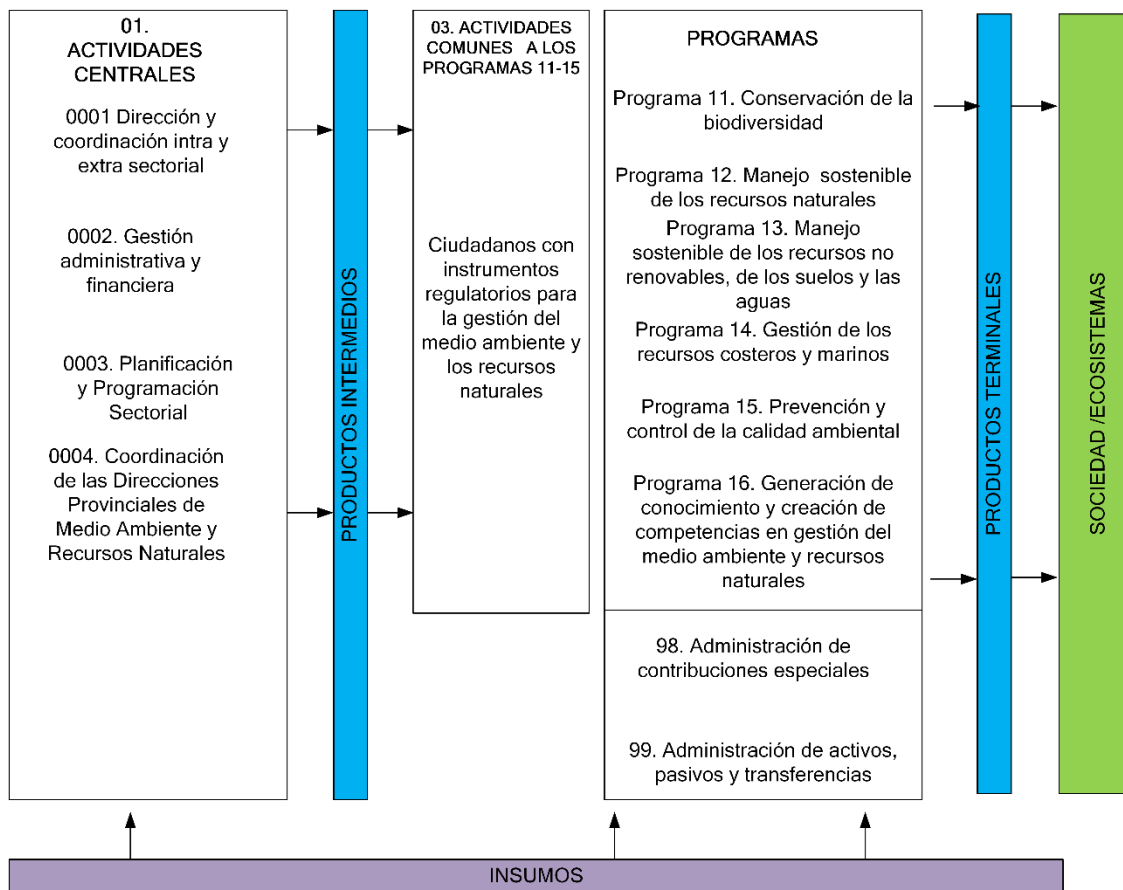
01.
ACTIVIDADES CENTRALES

0001 Dirección y coordinación intra y extra sectorial

0002. Gestión administrativa y financiera

0003. Planificación y Programación Sectorial

0004. Coordinación de las Direcciones Provinciales de Medio Ambiente y Recursos Naturales

PRODUCTOS INTERMEDIOS

03. ACTIVIDADES COMUNES A LOS PROGRAMAS 11-15

Ciudadanos con instrumentos regulatorios para la gestión del medio ambiente y los recursos naturales

PROGRAMAS

Programa 11. Conservación de la biodiversidad

Programa 12. Manejo sostenible de los recursos naturales

Programa 13. Manejo sostenible de los recursos no renovables, de los suelos y las aguas

Programa 14. Gestión de los recursos costeros y marinos

Programa 15. Prevención y control de la calidad ambiental

Programa 16. Generación de conocimiento y creación de competencias en gestión del medio ambiente y recursos naturales

98. Administración de contribuciones especiales

99. Administración de activos, pasivos y transferencias

PRODUCTOS TERMINALES

SOCIEDAD /ECOSISTEMAS

INSUMOS